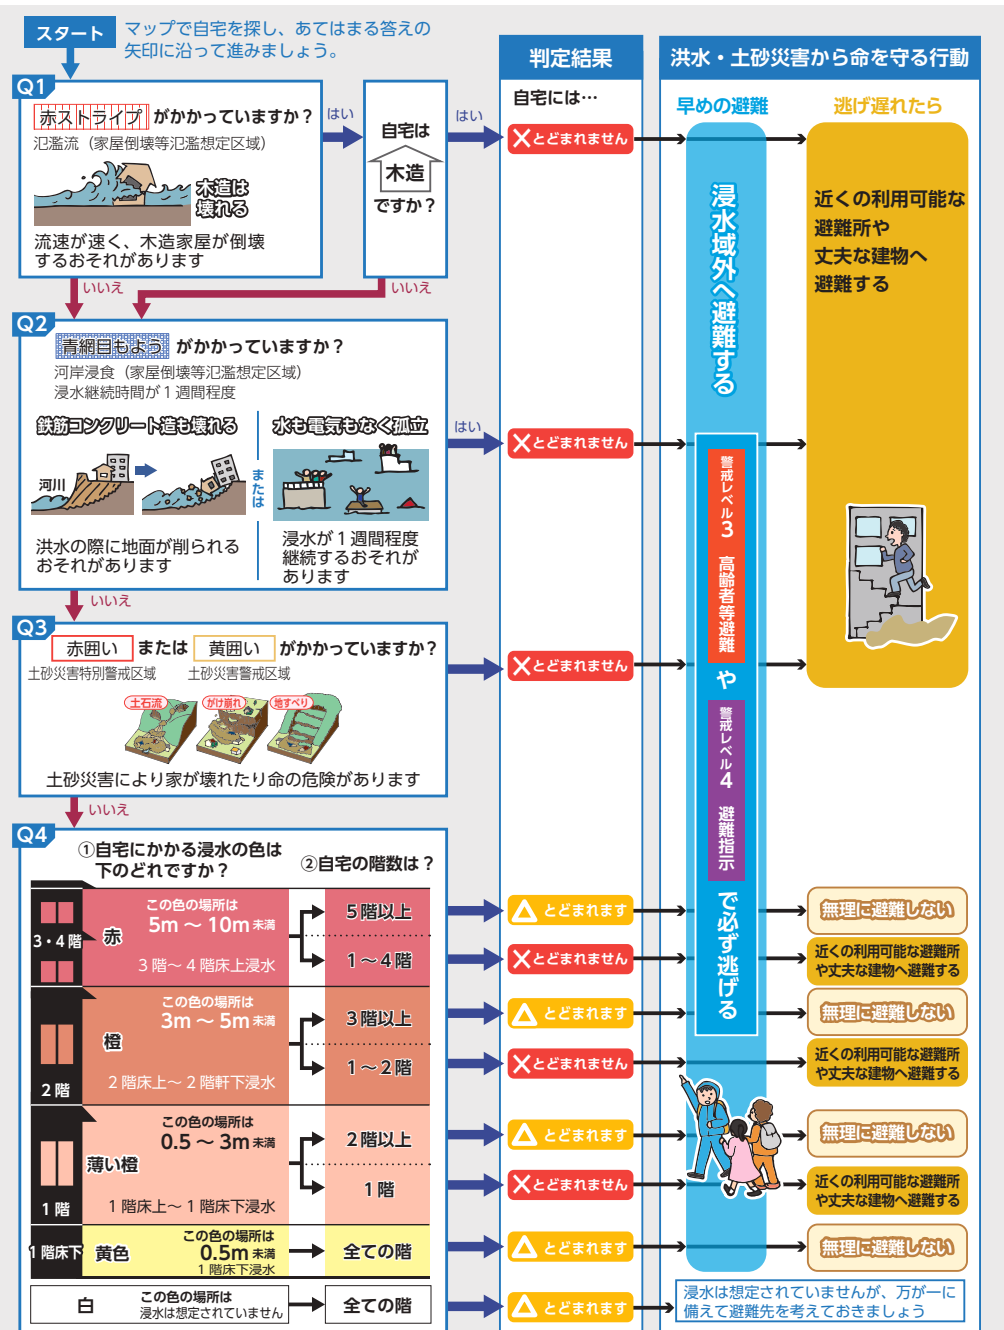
スタート　マップで自宅を探し、あてはまる答えの矢印に沿って進みましょう。

判定結果

洪水・土砂災害から命を守る行動

Q1
ホストライプ がかかっていますか？
氾濫流（家屋倒壊等氾濫想定区域）
木造は壊れる
流速が速く、木造家屋が倒壊するおそれがあります

はい
自宅は木造ですか？
はい
いいえ
いいえ

自宅には…
✕とどまれません

早めの避難
逃げ遅れたら

浸水域外へ避難する

近くの利用可能な避難所や丈夫な建物へ避難する

Q2
青網目もよう がかかっていますか？
河岸浸食（家屋倒壊等氾濫想定区域）
浸水継続時間が１週間程度
鉄筋コンクリート造も壊れる
河川
または
水も電気もなく孤立
洪水の際に地面が削られるおそれがあります
浸水が１週間程度継続するおそれがあります
はい
✕とどまれません
いいえ

警戒レベル3　高齢者等避難　や　警戒レベル4　避難指示　で必ず逃げる

Q3
赤囲い または 黄囲い がかかっていますか？
土砂災害特別警戒区域　土砂災害警戒区域
土石流　がけ崩れ　地すべり
土砂災害により家が壊れたり命の危険があります
✕とどまれません
いいえ

Q4
①自宅にかかる浸水の色は下のどれですか？
②自宅の階数は？

| | | | |
|---|---|---|---|
| 3・4階 | 赤　この色の場所は 5m ～ 10m未満　3階～4階床上浸水 | 5階以上 | △とどまれます → 無理に避難しない |
| | | 1～4階 | ✕とどまれません → 近くの利用可能な避難所や丈夫な建物へ避難する |
| 2階 | 橙　この色の場所は 3m ～ 5m未満　2階床上～2階軒下浸水 | 3階以上 | △とどまれます → 無理に避難しない |
| | | 1～2階 | ✕とどまれません → 近くの利用可能な避難所や丈夫な建物へ避難する |
| 1階 | 薄い橙　この色の場所は 0.5 ～ 3m未満　1階床上～1階軒下浸水 | 2階以上 | △とどまれます → 無理に避難しない |
| | | 1階 | ✕とどまれません → 近くの利用可能な避難所や丈夫な建物へ避難する |
| 1階床下 | 黄色　この色の場所は 0.5m未満　1階床下浸水 | 全ての階 | △とどまれます → 無理に避難しない |
| | 白　この色の場所は 浸水は想定されていません | 全ての階 | △とどまれます → 浸水は想定されていませんが、万が一に備えて避難先を考えておきましょう |